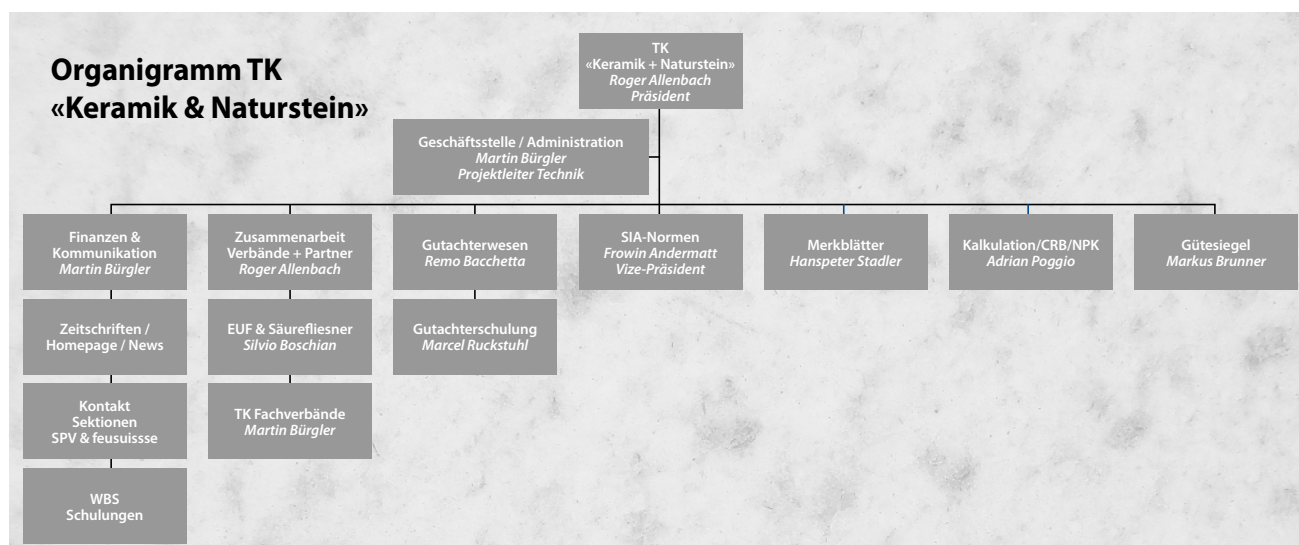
Organigramm TK «Keramik & Naturstein»

TK
«Keramik + Naturstein»
Roger Allenbach
Präsident

Geschäftsstelle / Administration
Martin Bürgler
Projektleiter Technik

Finanzen & Kommunikation
Martin Bürgler

Zeitschriften / Homepage / News

Kontakt Sektionen SPV & feusuissse

WBS Schulungen

Zusammenarbeit Verbände + Partner
Roger Allenbach

EUF & Säurefliesner
Silvio Boschian

TK Fachverbände
Martin Bürgler

Gutachterwesen
Remo Bacchetta

Gutachterschulung
Marcel Ruckstuhl

SIA-Normen
Frowin Andermatt
Vize-Präsident

Merkblätter
Hanspeter Stadler

Kalkulation/CRB/NPK
Adrian Poggio

Gütesiegel
Markus Brunner